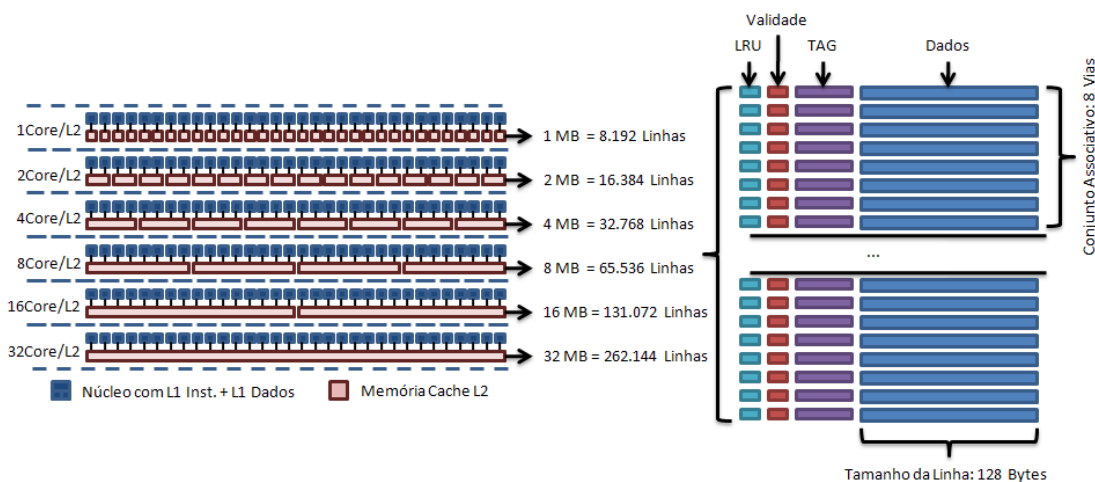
1Core/L2
2Core/L2
4Core/L2
8Core/L2
16Core/L2
32Core/L2

1 MB = 8.192 Linhas
2 MB = 16.384 Linhas
4 MB = 32.768 Linhas
8 MB = 65.536 Linhas
16 MB = 131.072 Linhas
32 MB = 262.144 Linhas

Núcleo com L1 Inst. + L1 Dados
Memória Cache L2

Validade
LRU
TAG
Dados

Conjunto Associativo: 8 Vias

...

Tamanho da Linha: 128 Bytes